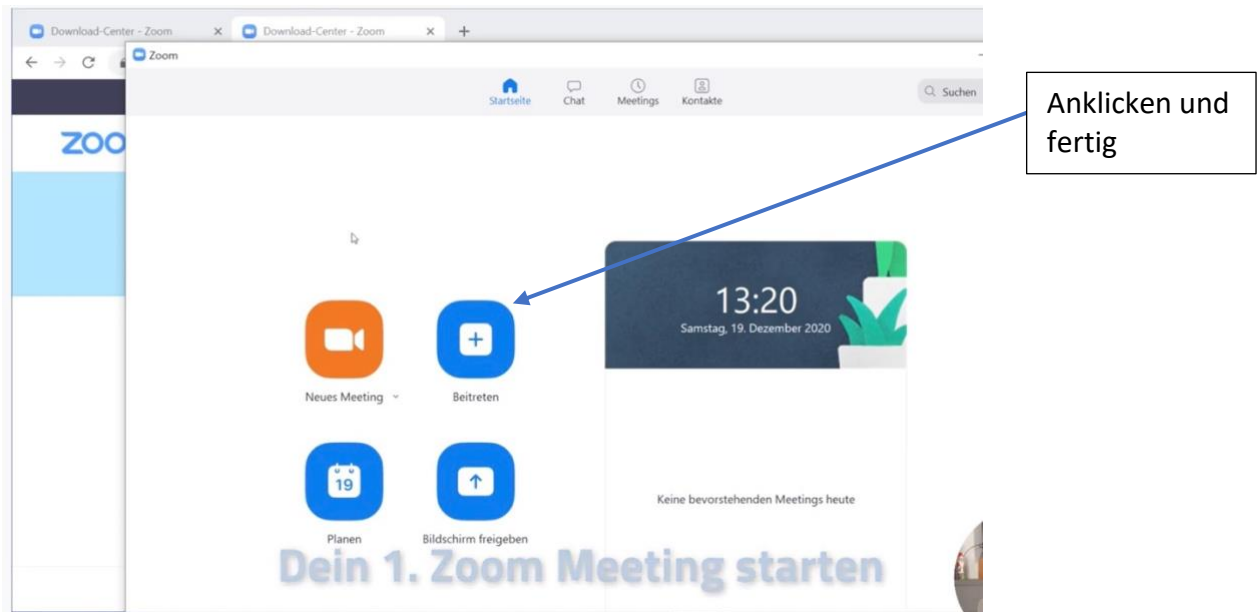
Download-Center - Zoom
Download-Center - Zoom

Zoom

ZOO

Startseite
Chat
Meetings
Kontakte

Suchen

Anklicken und fertig

13:20
Samstag, 19. Dezember 2020

Neues Meeting
Beitreten

19
Planen
Bildschirm freigeben

Keine bevorstehenden Meetings heute

Dein 1. Zoom Meeting starten